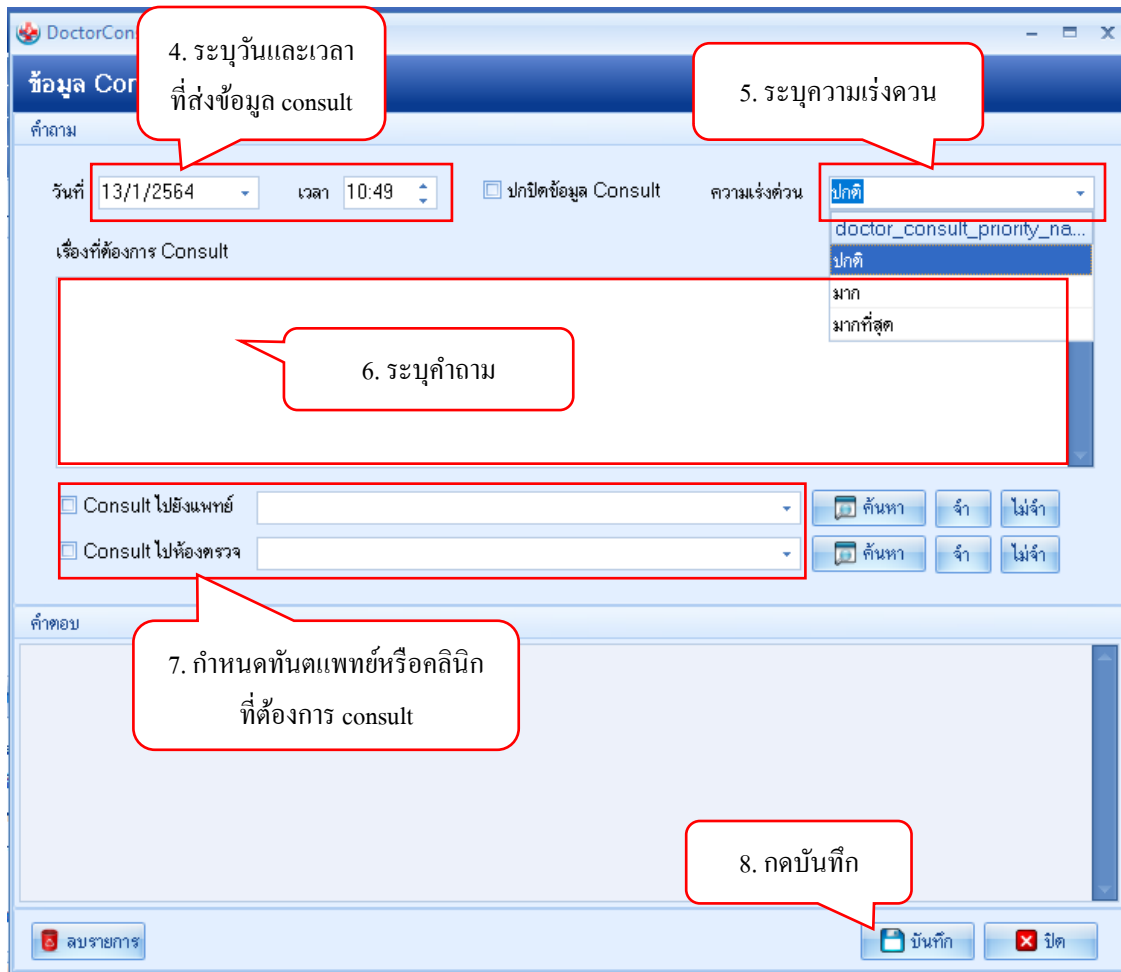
DoctorCon

ข้อมูล Con

4. ระบุวันและเวลา ที่ส่งข้อมูล consult

5. ระบุความเร่งดวน

คำถาม

วันที่ 13/1/2564

เวลา 10:49

ปกปิดข้อมูล Consult

ความเร่งด่วน ปกติ

doctor_consult_priority_na...

ปกติ

มาก

มากที่สุด

เรื่องที่ต้องการ Consult

6. ระบุคำถาม

Consult ไปยังแพทย์

ค้นหา

จำ

ไม่จำ

Consult ไปห้องตรวจ

ค้นหา

จำ

ไม่จำ

คำตอบ

7. กำหนดทันตแพทย์หรือคลินิก ที่ต้องการ consult

8. กดบันทึก

ลบรายการ

บันทึก

ปิด